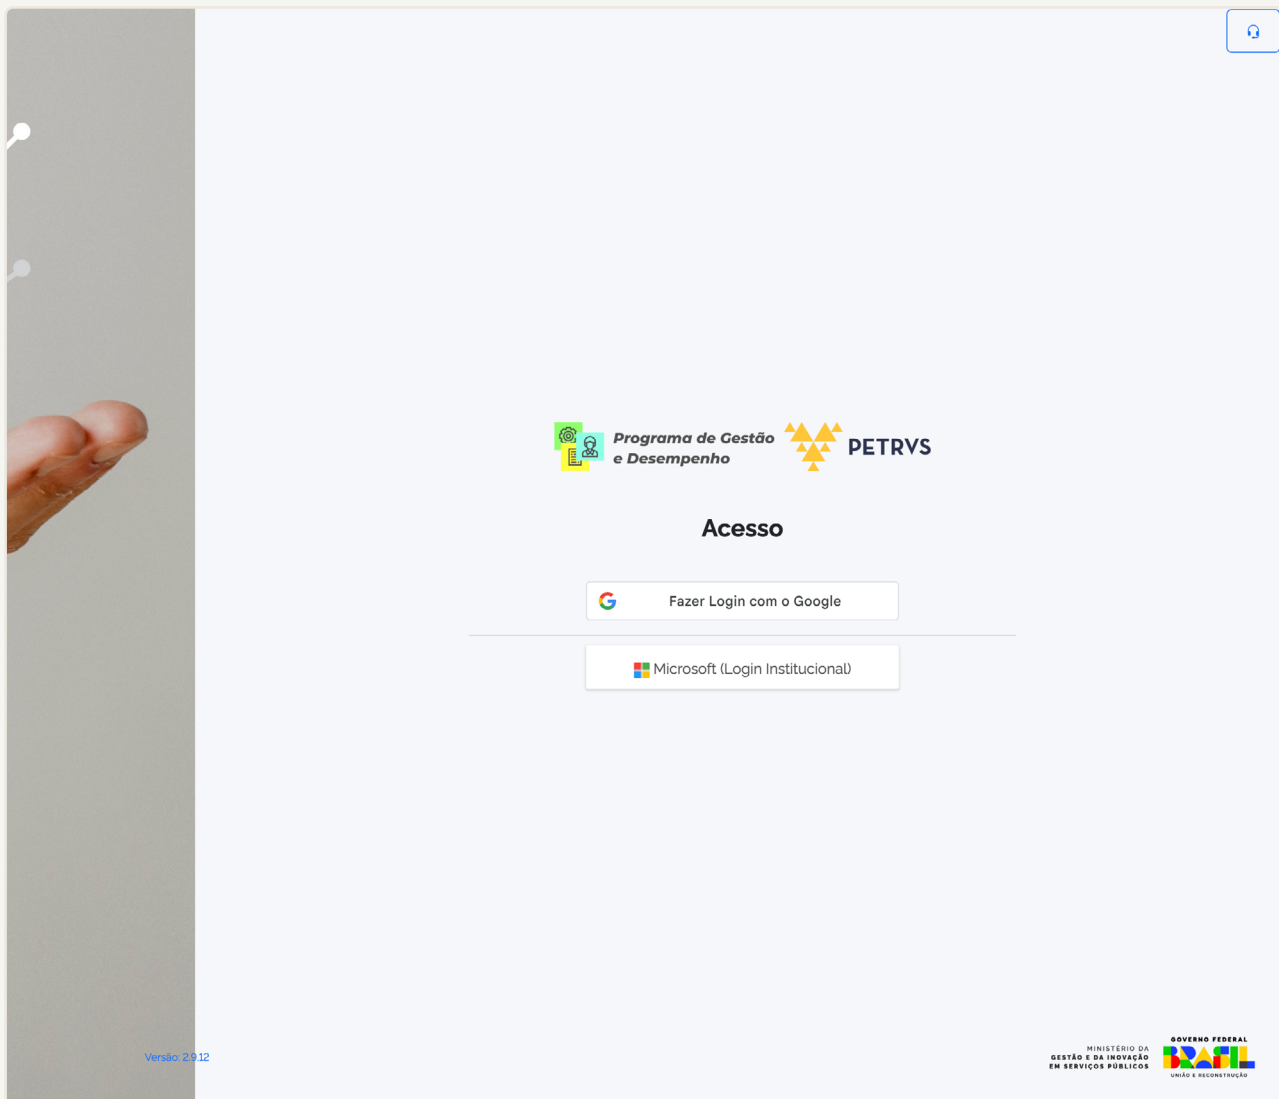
Programa de Gestão e Desempenho

PETRVS

Acesso

Fazer Login com o Google

Microsoft (Login Institucional)

Versão: 2.9.12

MINISTÉRIO DA GESTÃO E DA INOVAÇÃO EM SERVIÇOS PÚBLICOS

GOVERNO FEDERAL

BRASIL

UNIÃO E RECONSTRUÇÃO